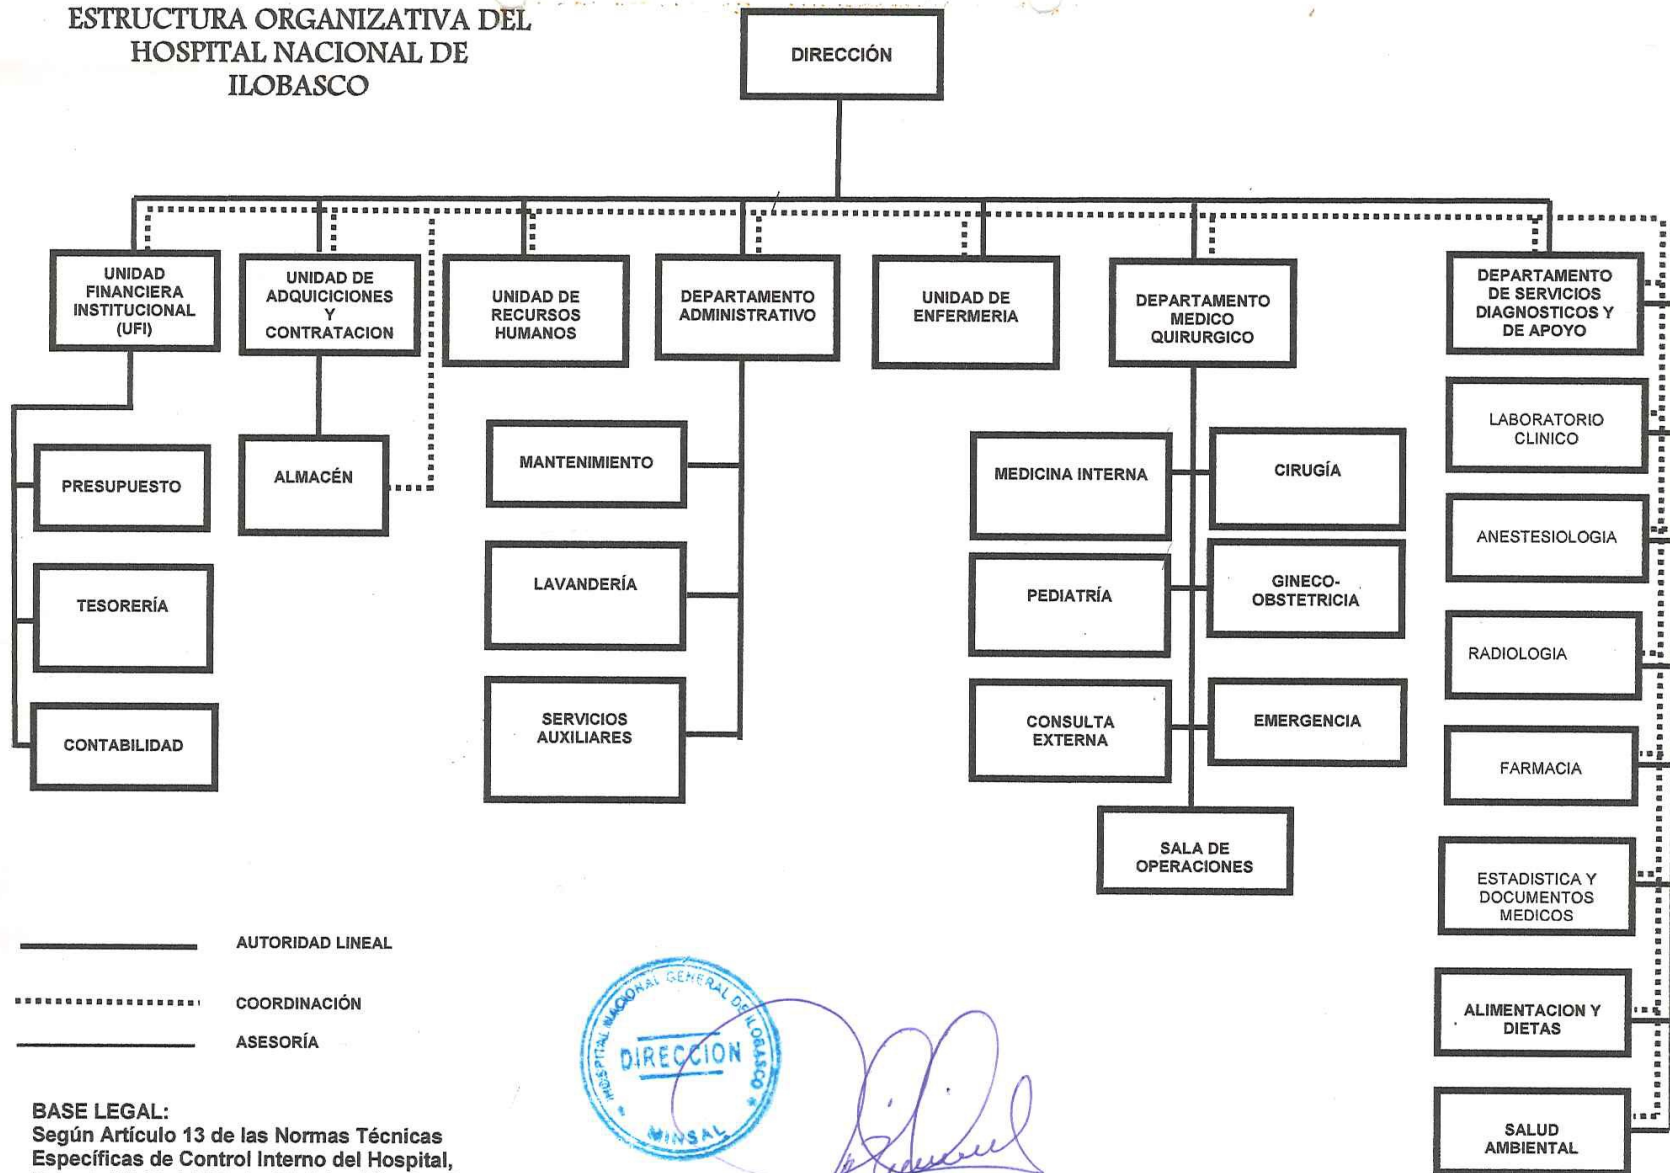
ESTRUCTURA ORGANIZATIVA DEL HOSPITAL NACIONAL DE ILOBASCO

DIRECCIÓN

UNIDAD FINANCIERA INSTITUCIONAL (UFI)

UNIDAD DE ADQUICICIONES Y CONTRATACION

UNIDAD DE RECURSOS HUMANOS

DEPARTAMENTO ADMINISTRATIVO

UNIDAD DE ENFERMERIA

DEPARTAMENTO MEDICO QUIRURGICO

DEPARTAMENTO DE SERVICIOS DIAGNOSTICOS Y DE APOYO

PRESUPUESTO

TESORERÍA

CONTABILIDAD

ALMACÉN

MANTENIMIENTO

LAVANDERÍA

SERVICIOS AUXILIARES

MEDICINA INTERNA

CIRUGÍA

PEDIATRÍA

GINECO-OBSTETRICIA

CONSULTA EXTERNA

EMERGENCIA

SALA DE OPERACIONES

LABORATORIO CLINICO

ANESTESIOLOGIA

RADIOLOGIA

FARMACIA

ESTADISTICA Y DOCUMENTOS MEDICOS

ALIMENTACION Y DIETAS

SALUD AMBIENTAL

AUTORIDAD LINEAL

COORDINACIÓN

ASESORÍA

HOSPITAL NACIONAL GENERAL DE ILOBASCO
DIRECCION
MINSAL

BASE LEGAL:
Según Artículo 13 de las Normas Técnicas Específicas de Control Interno del Hospital,